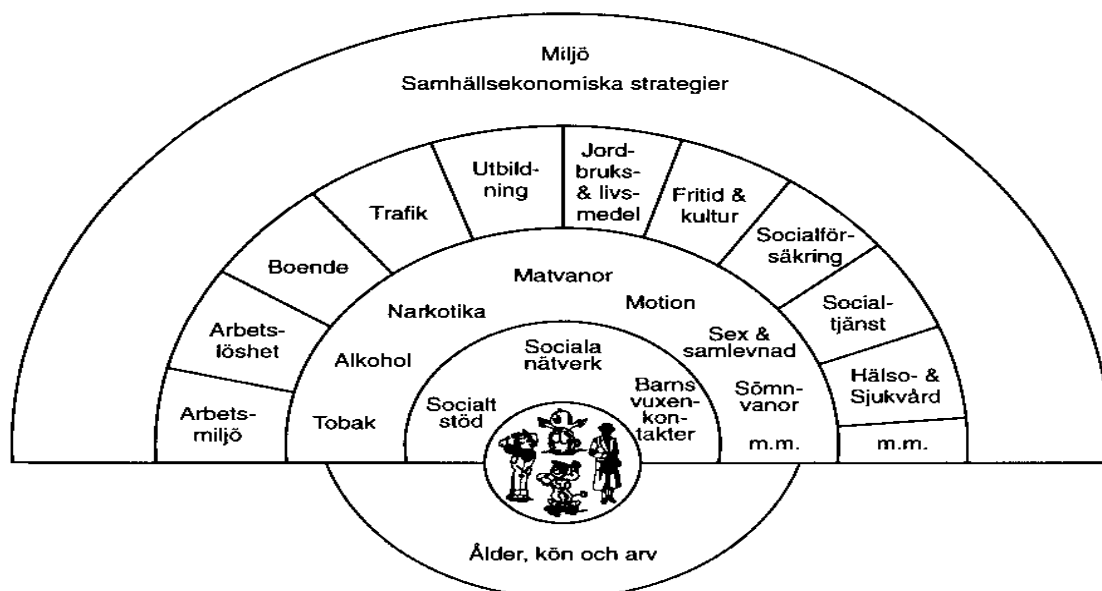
Miljö
Samhällsekonomiska strategier

Arbetsmiljö
Arbetslöshet
Boende
Trafik
Utbildning
Jordbruks- & livsmedel
Fritid & kultur
Socialförsäkring
Socialtjänst
Hälso- & Sjukvård
m.m.

Tobak
Alkohol
Narkotika
Matvanor
Motion
Sex & samlevnad
Sömnvanor
m.m.

Socialt stöd
Sociala nätverk
Barns vuxenkontakter

Ålder, kön och arv